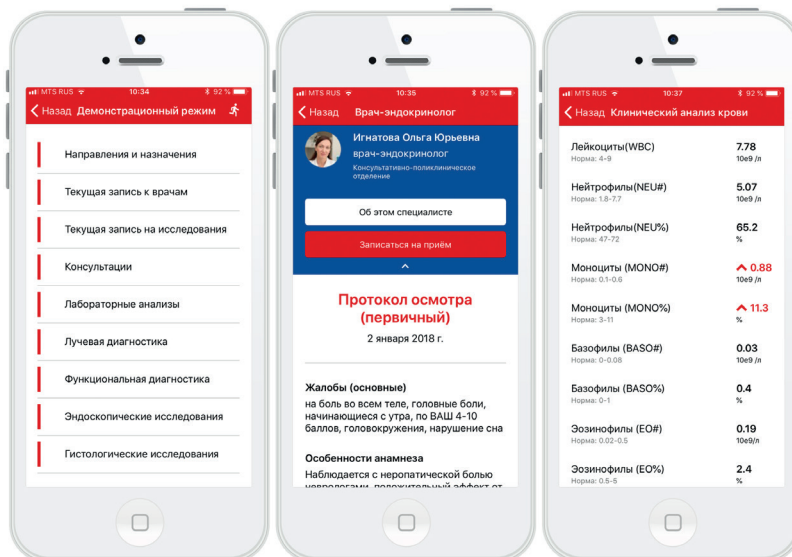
MTS RUS 10:34 92 %

Назад Демонстрационный режим

Направления и назначения

Текущая запись к врачам

Текущая запись на исследования

Консультации

Лабораторные анализы

Лучевая диагностика

Функциональная диагностика

Эндоскопические исследования

Гистологические исследования

MTS RUS 10:35 92 %

Назад Врач-эндокринолог

Игнатова Ольга Юрьевна

врач-эндокринолог

Консультативно-поликлиническое отделение

Об этом специалисте

Записаться на приём

Протокол осмотра (первичный)

2 января 2018 г.

Жалобы (основные)

на боль во всем теле, головные боли, начинающиеся с утра, по ВАШ 4-10 баллов, головокружения, нарушение сна

Особенности анамнеза

Наблюдается с неропатической болью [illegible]

MTS RUS 10:37 92 %

Назад Клинический анализ крови

| | |
|---|---|
| Лейкоциты(WBC) Норма: 4-9 | 7.78 10e9 /л |
| Нейтрофилы(NEU#) Норма: 1.8-7.7 | 5.07 10e9 /л |
| Нейтрофилы(NEU%) Норма: 47-72 | 65.2 % |
| Моноциты (MONO#) Норма: 0.1-0.6 | 0.88 10e9 /л |
| Моноциты (MONO%) Норма: 3-11 | 11.3 % |
| Базофилы (BASO#) Норма: 0-0.08 | 0.03 10e9 /л |
| Базофилы (BASO%) Норма: 0-1 | 0.4 % |
| Эозинофилы (EO#) Норма: 0.02-0.5 | 0.19 10e9/л |
| Эозинофилы (EO%) Норма: 0.5-5 | 2.4 % |